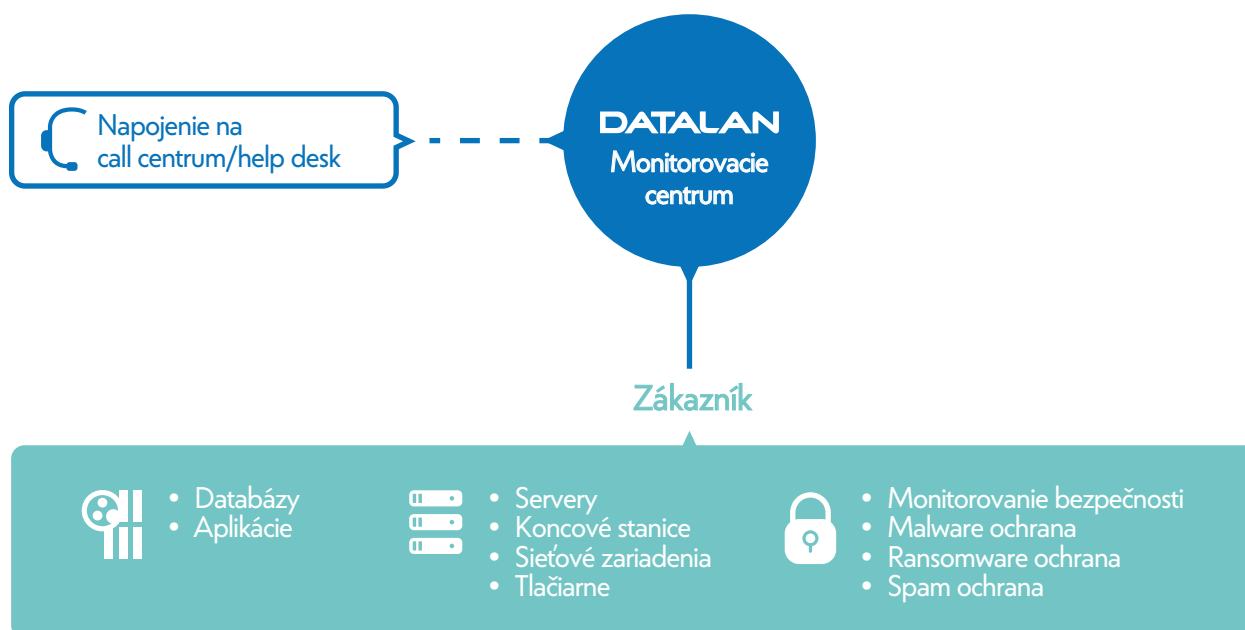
Napojenie na call centrum/help desk

DATALAN
Monitorovacie centrum

Zákazník

• Databázy
• Aplikácie

• Servery
• Koncové stanice
• Sieťové zariadenia
• Tlačiarne

• Monitorovanie bezpečnosti
• Malware ochrana
• Ransomware ochrana
• Spam ochrana